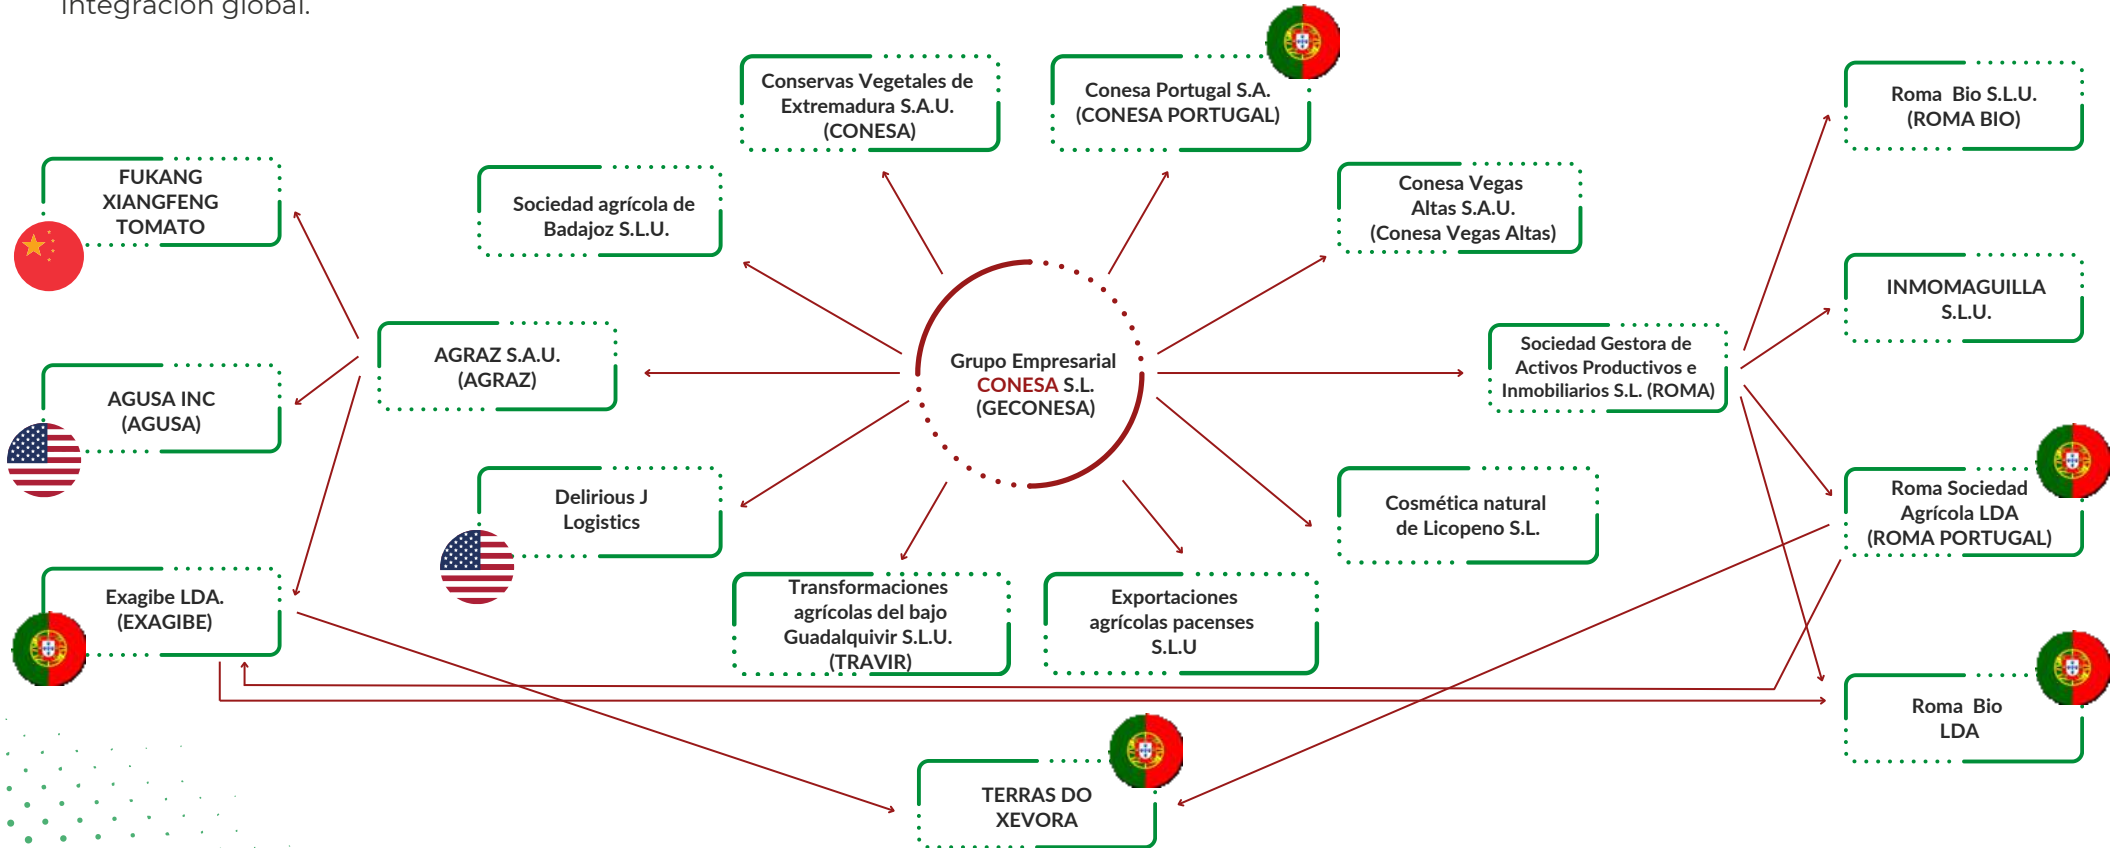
integración global.

Grupo Empresarial CONESA S.L. (GECONESA)

Conservas Vegetales de Extremadura S.A.U. (CONESA)

Conesa Portugal S.A. (CONESA PORTUGAL)

Conesa Vegas Altas S.A.U. (Conesa Vegas Altas)

Sociedad agrícola de Badajoz S.L.U.

AGRAZ S.A.U. (AGRAZ)

Delirious J Logistics

Transformaciones agrícolas del bajo Guadalquivir S.L.U. (TRAVIR)

Exportaciones agrícolas pacenses S.L.U

Cosmética natural de Licopeno S.L.

Sociedad Gestora de Activos Productivos e Inmobiliarios S.L. (ROMA)

Roma Bio S.L.U. (ROMA BIO)

INMOMAGUILLA S.L.U.

Roma Sociedad Agrícola LDA (ROMA PORTUGAL)

Roma Bio LDA

FUKANG XIANGFENG TOMATO

AGUSA INC (AGUSA)

Exagibe LDA. (EXAGIBE)

TERRAS DO XEVORA